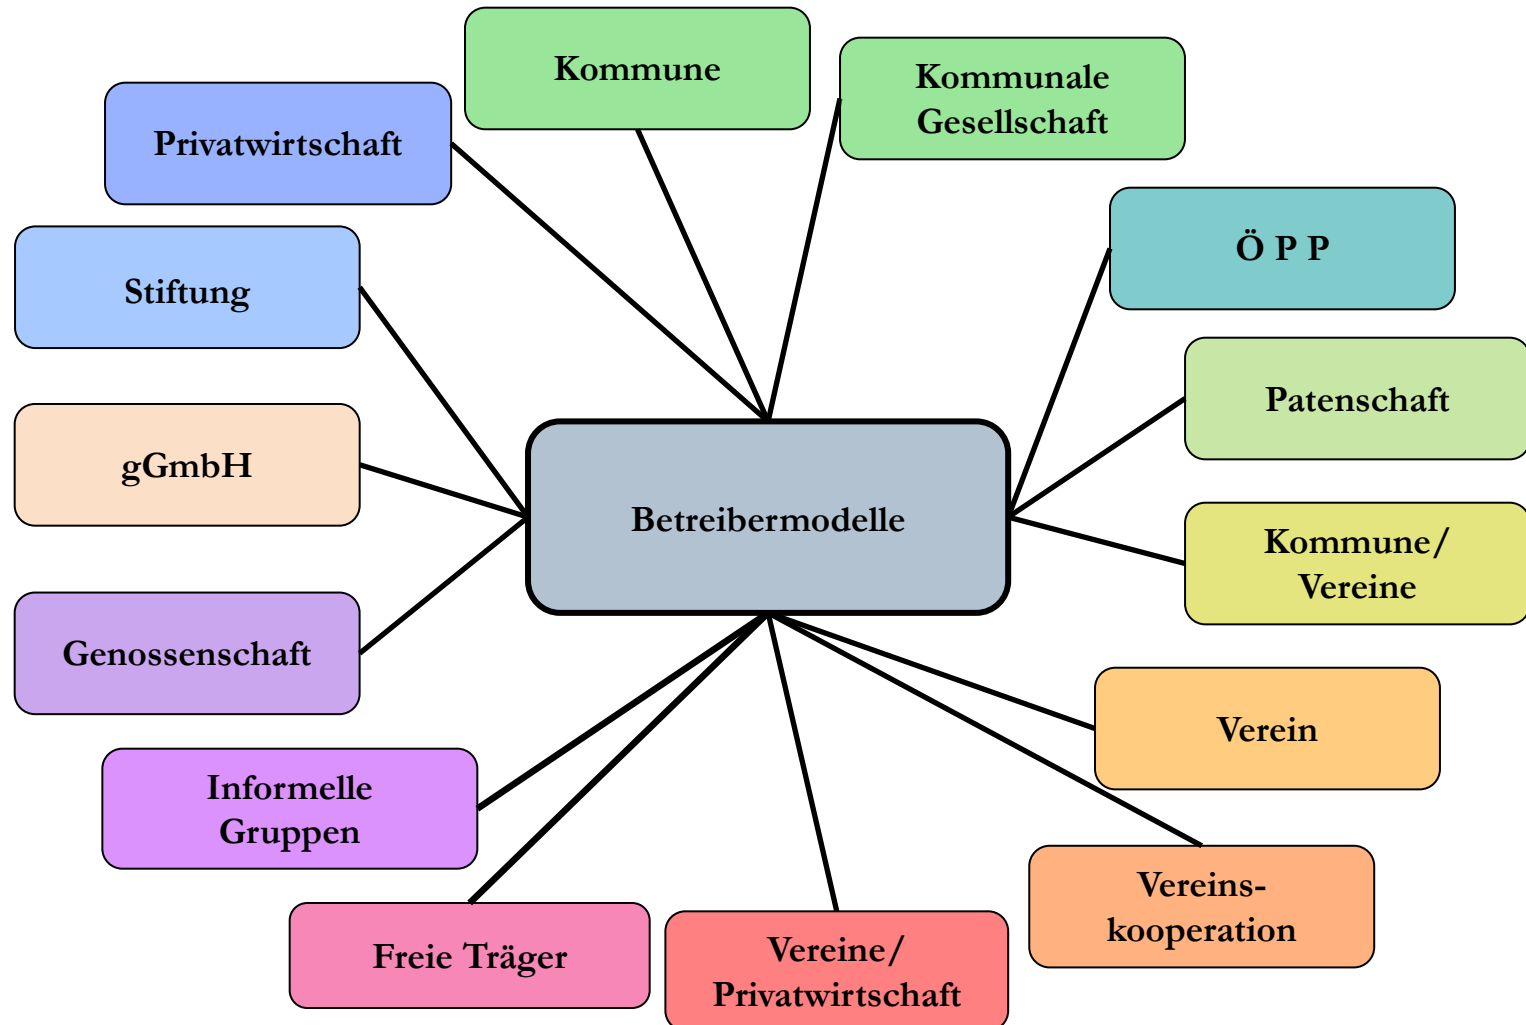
Betreibermodelle

Kommune

Kommunale Gesellschaft

Ö P P

Patenschaft

Kommune/ Vereine

Verein

Vereins-kooperation

Vereine/ Privatwirtschaft

Freie Träger

Informelle Gruppen

Genossenschaft

gGmbH

Stiftung

Privatwirtschaft